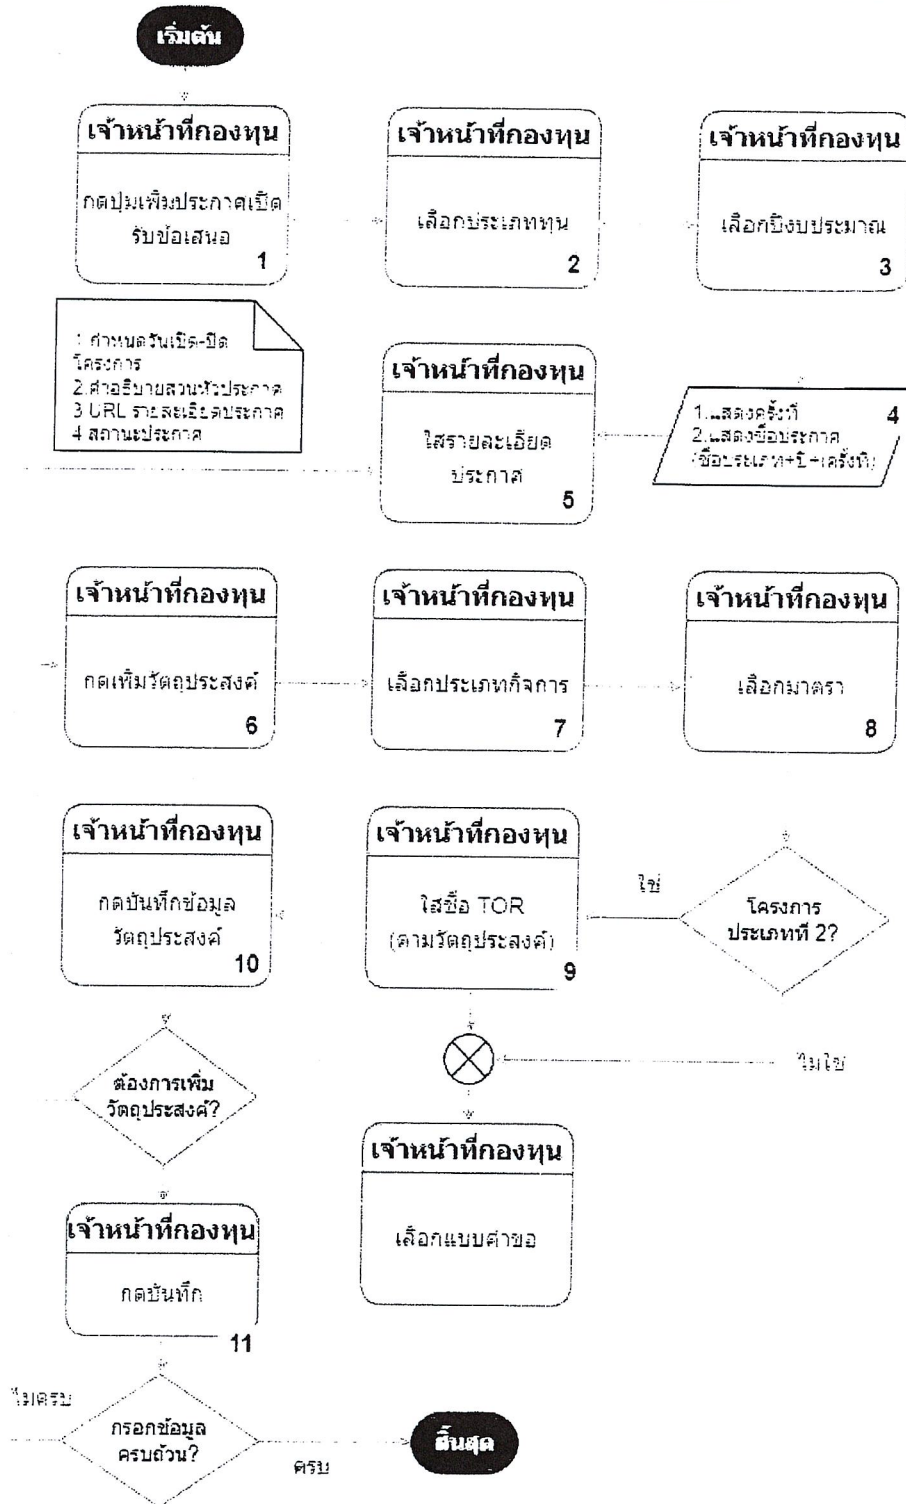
เริ่มต้น

เจ้าหน้าที่กองทุน
กดปุ่มเพิ่มประกาศเปิดรับข้อเสนอ
1

เจ้าหน้าที่กองทุน
เลือกประเภททุน
2

เจ้าหน้าที่กองทุน
เลือกปีงบประมาณ
3

1 กำหนดวันเปิด-ปิดโครงการ
2 คำอธิบายส่วนหัวประกาศ
3 URL รายละเอียดประกาศ
4 สถานะประกาศ

เจ้าหน้าที่กองทุน
ใส่รายละเอียดประกาศ
5

1. แสดงครั้งที่
2. แสดงชื่อประกาศ (ชื่อประเภท+ปี+ครั้งที่)
4

เจ้าหน้าที่กองทุน
กดเพิ่มวัตถุประสงค์
6

เจ้าหน้าที่กองทุน
เลือกประเภทกิจการ
7

เจ้าหน้าที่กองทุน
เลือกมาตรา
8

เจ้าหน้าที่กองทุน
กดบันทึกข้อมูลวัตถุประสงค์
10

เจ้าหน้าที่กองทุน
ใส่ชื่อ TOR (ตามวัตถุประสงค์)
9

ใช่

โครงการประเภทที่ 2?

ต้องการเพิ่มวัตถุประสงค์?

ไม่ใช่

เจ้าหน้าที่กองทุน
เลือกแบบคำขอ

เจ้าหน้าที่กองทุน
กดบันทึก
11

ไม่ครบ

กรอกข้อมูลครบถ้วน?

ครบ

สิ้นสุด